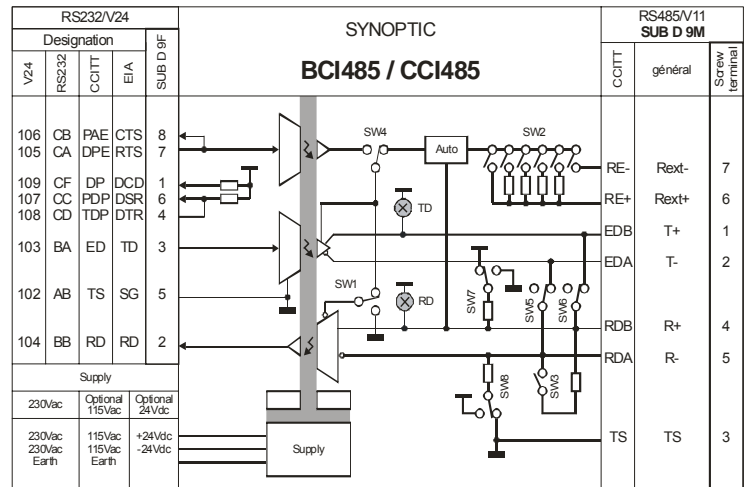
RS232/V24

Designation

| V24 | RS232 | CCITT | EIA | SUB D 9F |
|---|---|---|---|---|
| 106 | CB | PAE | CTS | 8 |
| 105 | CA | DPE | RTS | 7 |
| 109 | CF | DP | DCD | 1 |
| 107 | CC | PDP | DSR | 6 |
| 108 | CD | TDP | DTR | 4 |
| 103 | BA | ED | TD | 3 |
| 102 | AB | TS | SG | 5 |
| 104 | BB | RD | RD | 2 |

Supply

| 230Vac | Optional 115Vac | Optional 24Vdc |
|---|---|---|
| 230Vac 230Vac Earth | 115Vac 115Vac Earth | +24Vdc -24Vdc |

SYNOPTIC

BCI485 / CCI485

SW4 Auto SW2 TD SW1 RD SW7 SW5 SW6 SW8 SW3 Supply

RS485/V11
SUB D 9M

| CCITT | général | Screw terminal |
|---|---|---|
| RE- | Rext- | 7 |
| RE+ | Rext+ | 6 |
| EDB | T+ | 1 |
| EDA | T- | 2 |
| RDB | R+ | 4 |
| RDA | R- | 5 |
| TS | TS | 3 |